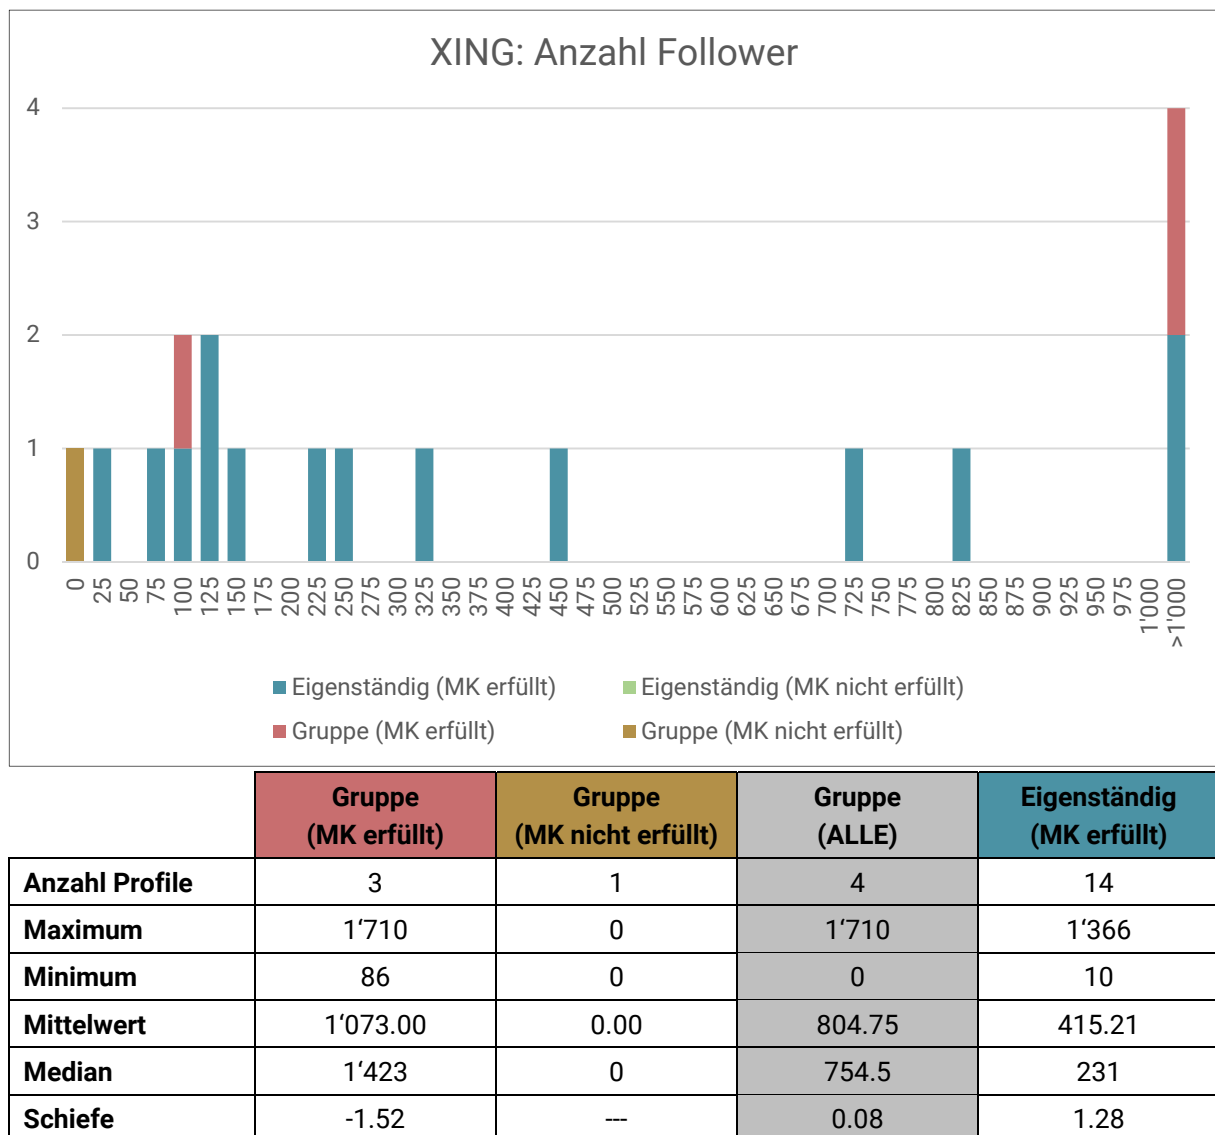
XING: Anzahl Follower

4
3
2
1
0

0 25 50 75 100 125 150 175 200 225 250 275 300 325 350 375 400 425 450 475 500 525 550 575 600 625 650 675 700 725 750 775 800 825 850 875 900 925 950 975 1'000 >1'000

Eigenständig (MK erfüllt)
Eigenständig (MK nicht erfüllt)
Gruppe (MK erfüllt)
Gruppe (MK nicht erfüllt)

| | Gruppe (MK erfüllt) | Gruppe (MK nicht erfüllt) | Gruppe (ALLE) | Eigenständig (MK erfüllt) |
|---|---|---|---|---|
| Anzahl Profile | 3 | 1 | 4 | 14 |
| Maximum | 1‘710 | 0 | 1‘710 | 1‘366 |
| Minimum | 86 | 0 | 0 | 10 |
| Mittelwert | 1‘073.00 | 0.00 | 804.75 | 415.21 |
| Median | 1‘423 | 0 | 754.5 | 231 |
| Schiefe | -1.52 | --- | 0.08 | 1.28 |